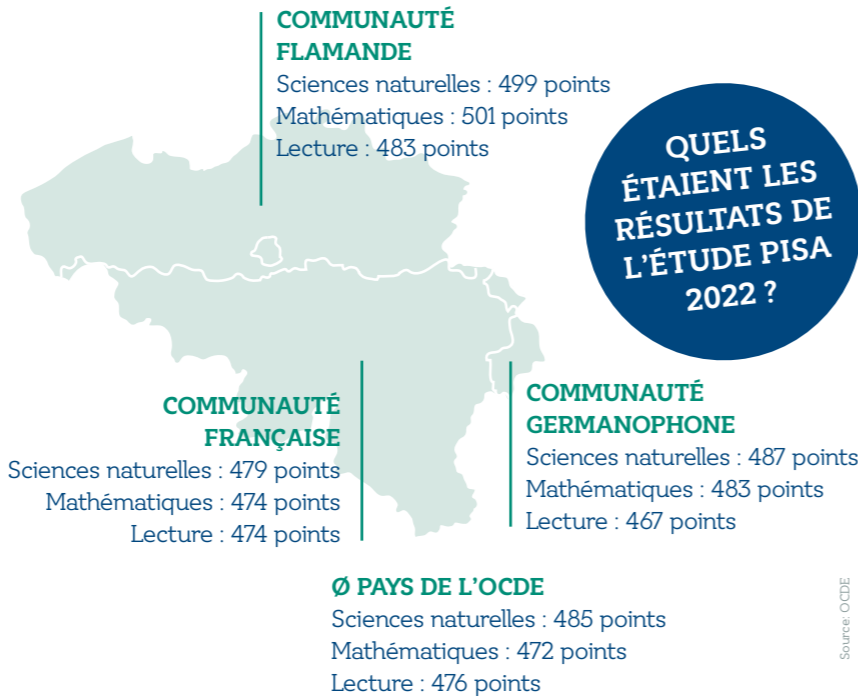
COMMUNAUTÉ FLAMANDE
Sciences naturelles : 499 points
Mathématiques : 501 points
Lecture : 483 points

QUELS ÉTAIENT LES RÉSULTATS DE L'ÉTUDE PISA 2022 ?

COMMUNAUTÉ FRANÇAISE
Sciences naturelles : 479 points
Mathématiques : 474 points
Lecture : 474 points

COMMUNAUTÉ GERMANOPHONE
Sciences naturelles : 487 points
Mathématiques : 483 points
Lecture : 467 points

Ø PAYS DE L'OCDE
Sciences naturelles : 485 points
Mathématiques : 472 points
Lecture : 476 points

Source: OCDE